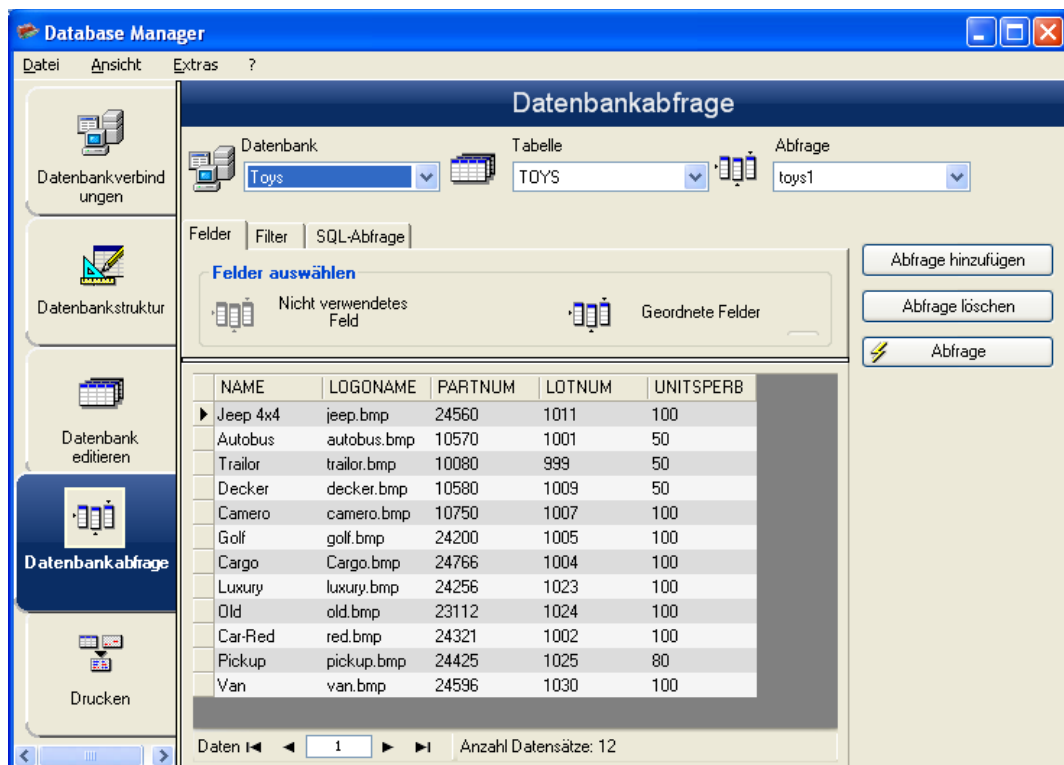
Database Manager

Datei Ansicht Extras ?

Datenbankverbindungen

Datenbankstruktur

Datenbank editieren

Datenbankabfrage

Drucken

Datenbankabfrage

Datenbank
Toys

Tabelle
TOYS

Abfrage
toys1

Felder | Filter | SQL-Abfrage

Felder auswählen

Nicht verwendetes Feld

Geordnete Felder

Abfrage hinzufügen

Abfrage löschen

Abfrage

| NAME | LOGONAME | PARTNUM | LOTNUM | UNITSPERB |
|---|---|---|---|---|
| Jeep 4x4 | jeep.bmp | 24560 | 1011 | 100 |
| Autobus | autobus.bmp | 10570 | 1001 | 50 |
| Trailor | trailor.bmp | 10080 | 999 | 50 |
| Decker | decker.bmp | 10580 | 1009 | 50 |
| Camero | camero.bmp | 10750 | 1007 | 100 |
| Golf | golf.bmp | 24200 | 1005 | 100 |
| Cargo | Cargo.bmp | 24766 | 1004 | 100 |
| Luxury | luxury.bmp | 24256 | 1023 | 100 |
| Old | old.bmp | 23112 | 1024 | 100 |
| Car-Red | red.bmp | 24321 | 1002 | 100 |
| Pickup | pickup.bmp | 24425 | 1025 | 80 |
| Van | van.bmp | 24596 | 1030 | 100 |

Daten 1 Anzahl Datensätze: 12